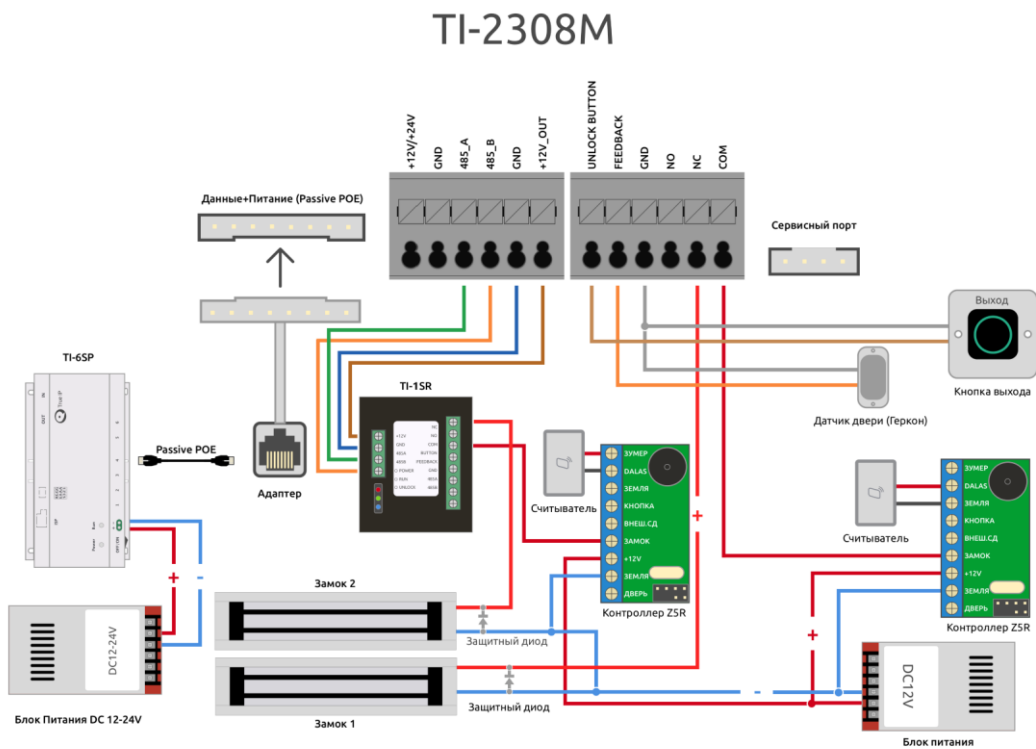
TI-2308M

+12V/+24V
GND
485_A
485_B
GND
+12V_OUT

UNLOCK BUTTON
FEEDBACK
GND
NO
NC
COM

Данные+Питание (Passive POE)

Сервисный порт

Выход

Кнопка выхода

Датчик двери (Геркон)

TI-6SP

Passive POE

Адаптер

TI-1SR

+12V
GND
485A
485B
POWER
RUN
UNLOCK

NO
NC
COM
BUTTON
FEEDBACK
GND
485A
485B

Считыватель

ЗУМЕР
DALAS
ЗЕМЛЯ
КНОПКА
ВНЕШ.СД
ЗАМОК
+12V
ЗЕМЛЯ
ДВЕРЬ

Контроллер Z5R

Считыватель

ЗУМЕР
DALAS
ЗЕМЛЯ
КНОПКА
ВНЕШ.СД
ЗАМОК
+12V
ЗЕМЛЯ
ДВЕРЬ

Контроллер Z5R

+
-

DC12-24V

Блок Питания DC 12-24V

Замок 2

Защитный диод

Замок 1

Защитный диод

+
+

DC12V

Блок питания